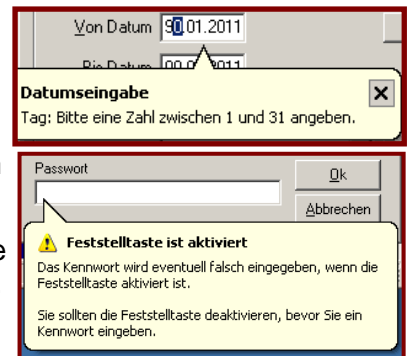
Von Datum 90.01.2011

Bis Datum 00.0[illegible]2011

Datumseingabe

Tag: Bitte eine Zahl zwischen 1 und 31 angeben.

Passwort

Ok

Abbrechen

Feststelltaste ist aktiviert

Das Kennwort wird eventuell falsch eingegeben, wenn die Feststelltaste aktiviert ist.

Sie sollten die Feststelltaste deaktivieren, bevor Sie ein Kennwort eingeben.